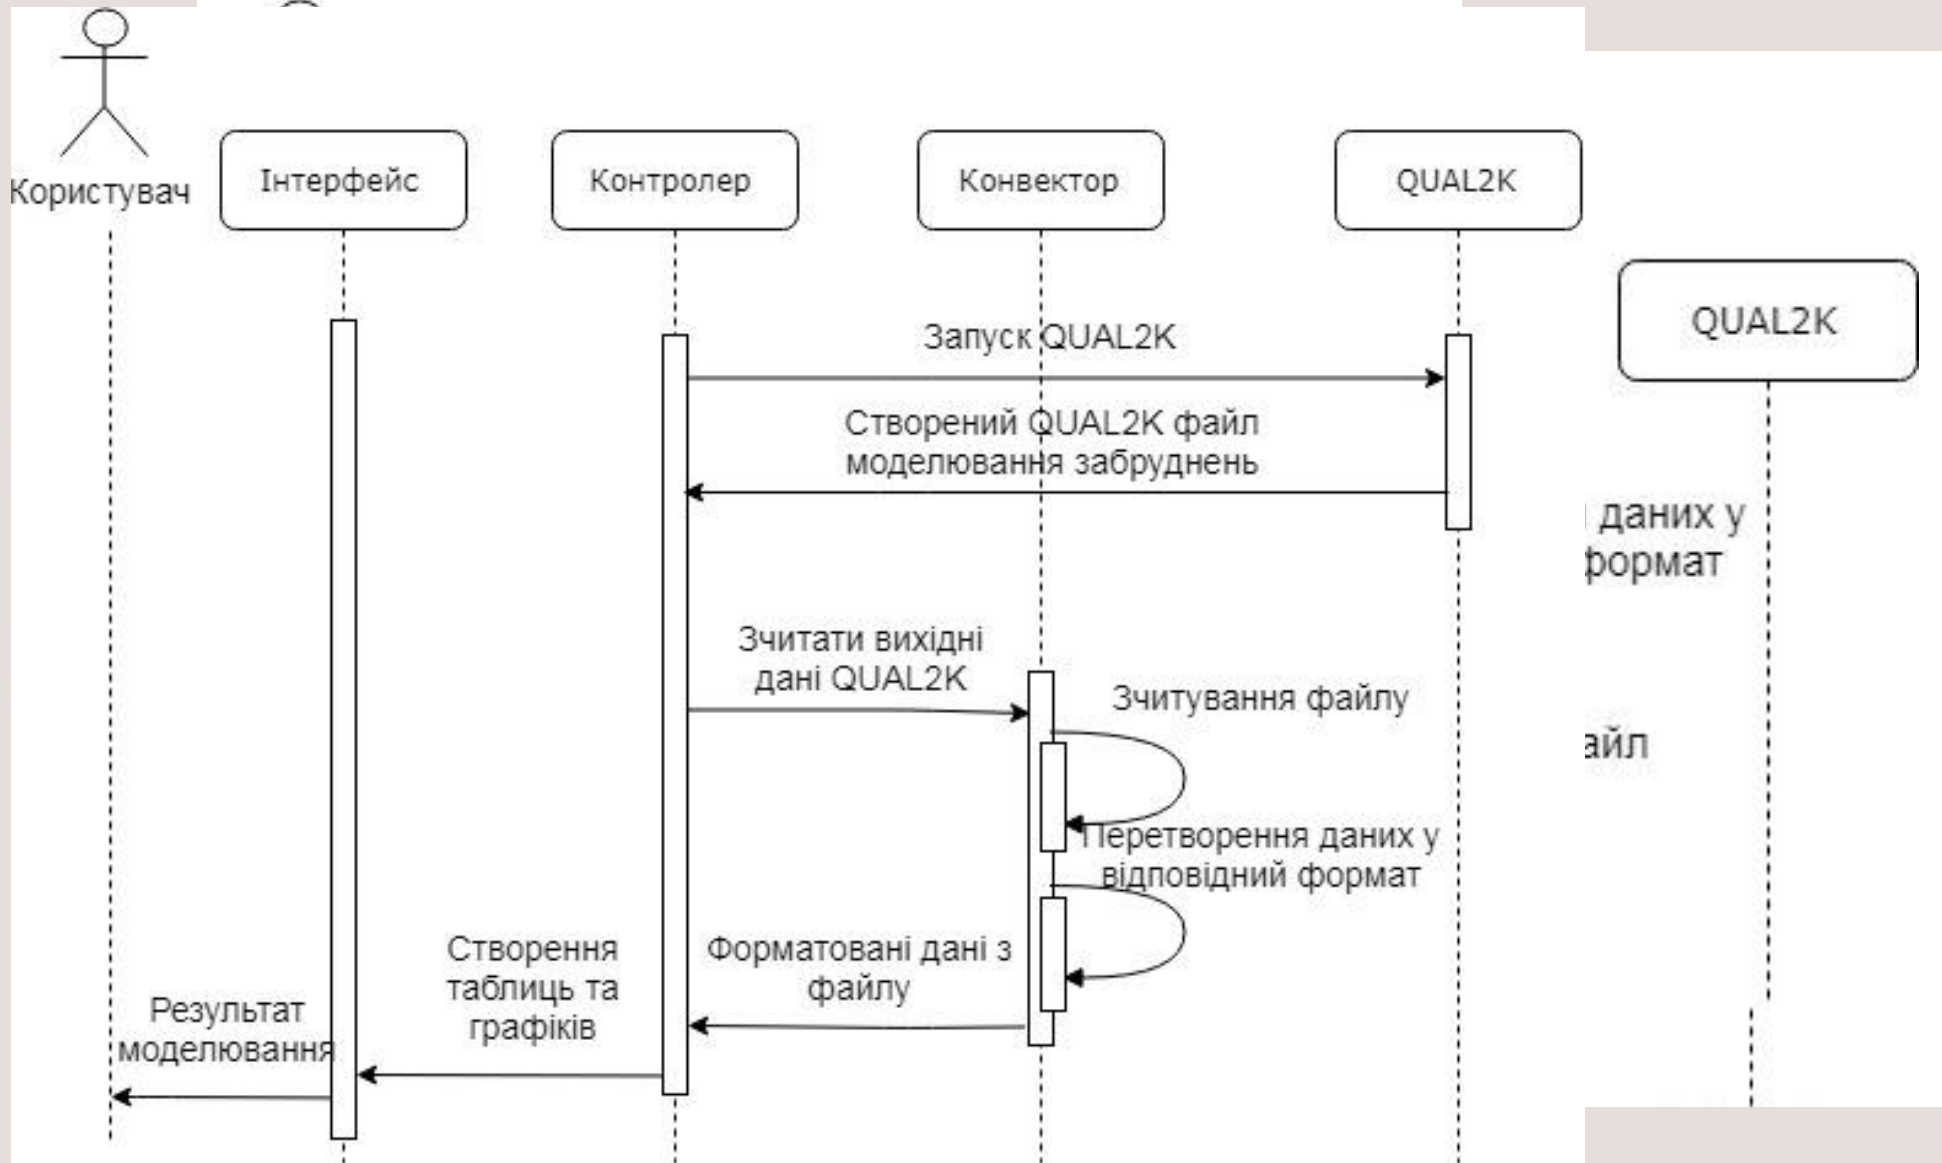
Користувач

Інтерфейс

Контролер

Конвектор

QUAL2K

QUAL2K

Запуск QUAL2K

Створений QUAL2K файл моделювання забруднень

даних у формат

Зчитати вихідні дані QUAL2K

Зчитування файлу

айл

Перетворення даних у відповідний формат

Створення таблиць та графіків

Форматовані дані з файлу

Результат моделювання